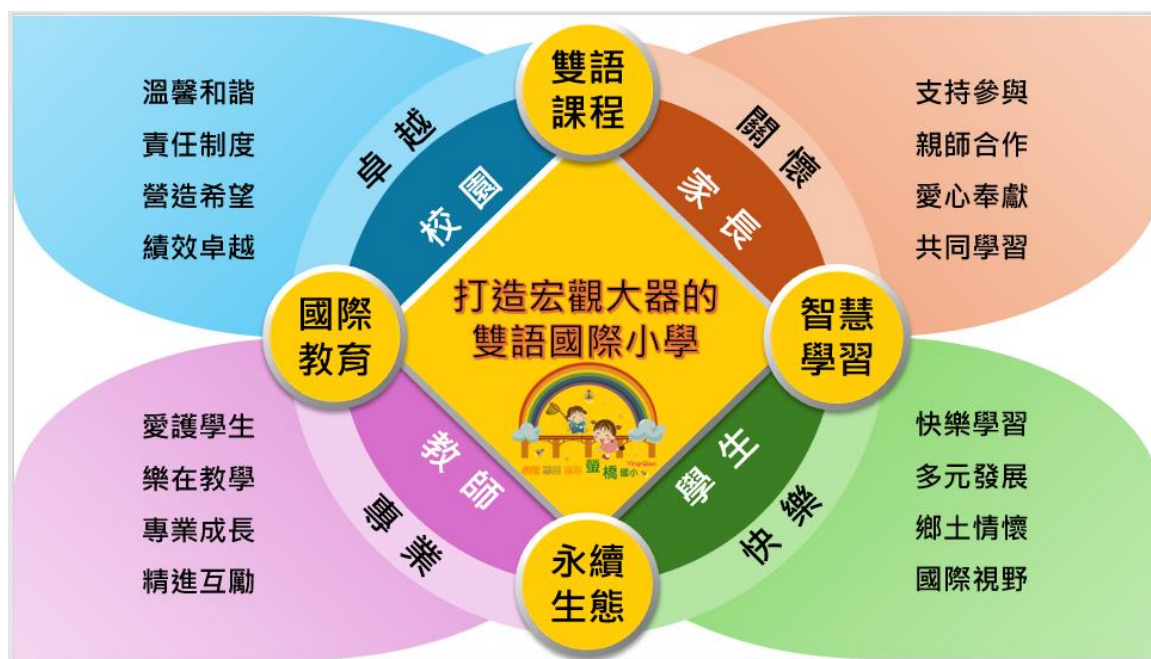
雙語課程

溫馨和諧
責任制度
營造希望
績效卓越

卓越
校園

關懷
家長

支持參與
親師合作
愛心奉獻
共同學習

國際教育

打造宏觀大器的
雙語國際小學

智慧學習

愛護學生
樂在教學
專業成長
精進互勵

教師
專業

學生
快樂

快樂學習
多元發展
鄉土情懷
國際視野

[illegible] 螢橋國小

永續生態